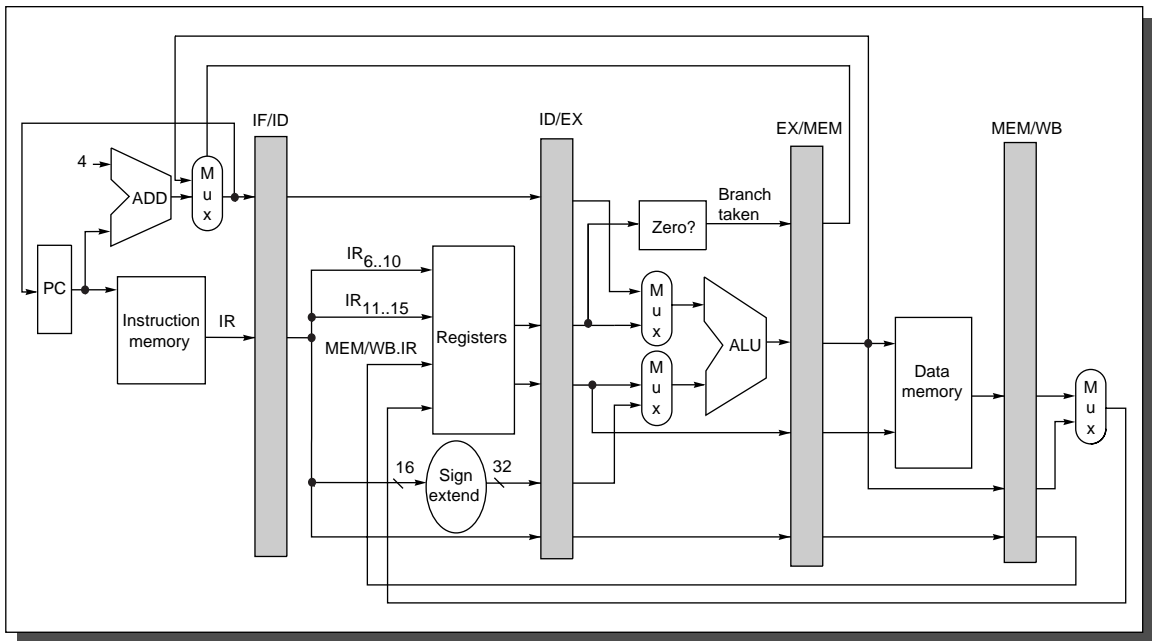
IF/ID

ID/EX

EX/MEM

MEM/WB

4

ADD

M
u
x

PC

Instruction memory

IR

$IR_{6..10}$

$IR_{11..15}$

MEM/WB.IR

Registers

16

Sign extend

32

Zero?

Branch taken

M
u
x

M
u
x

ALU

Data memory

M
u
x